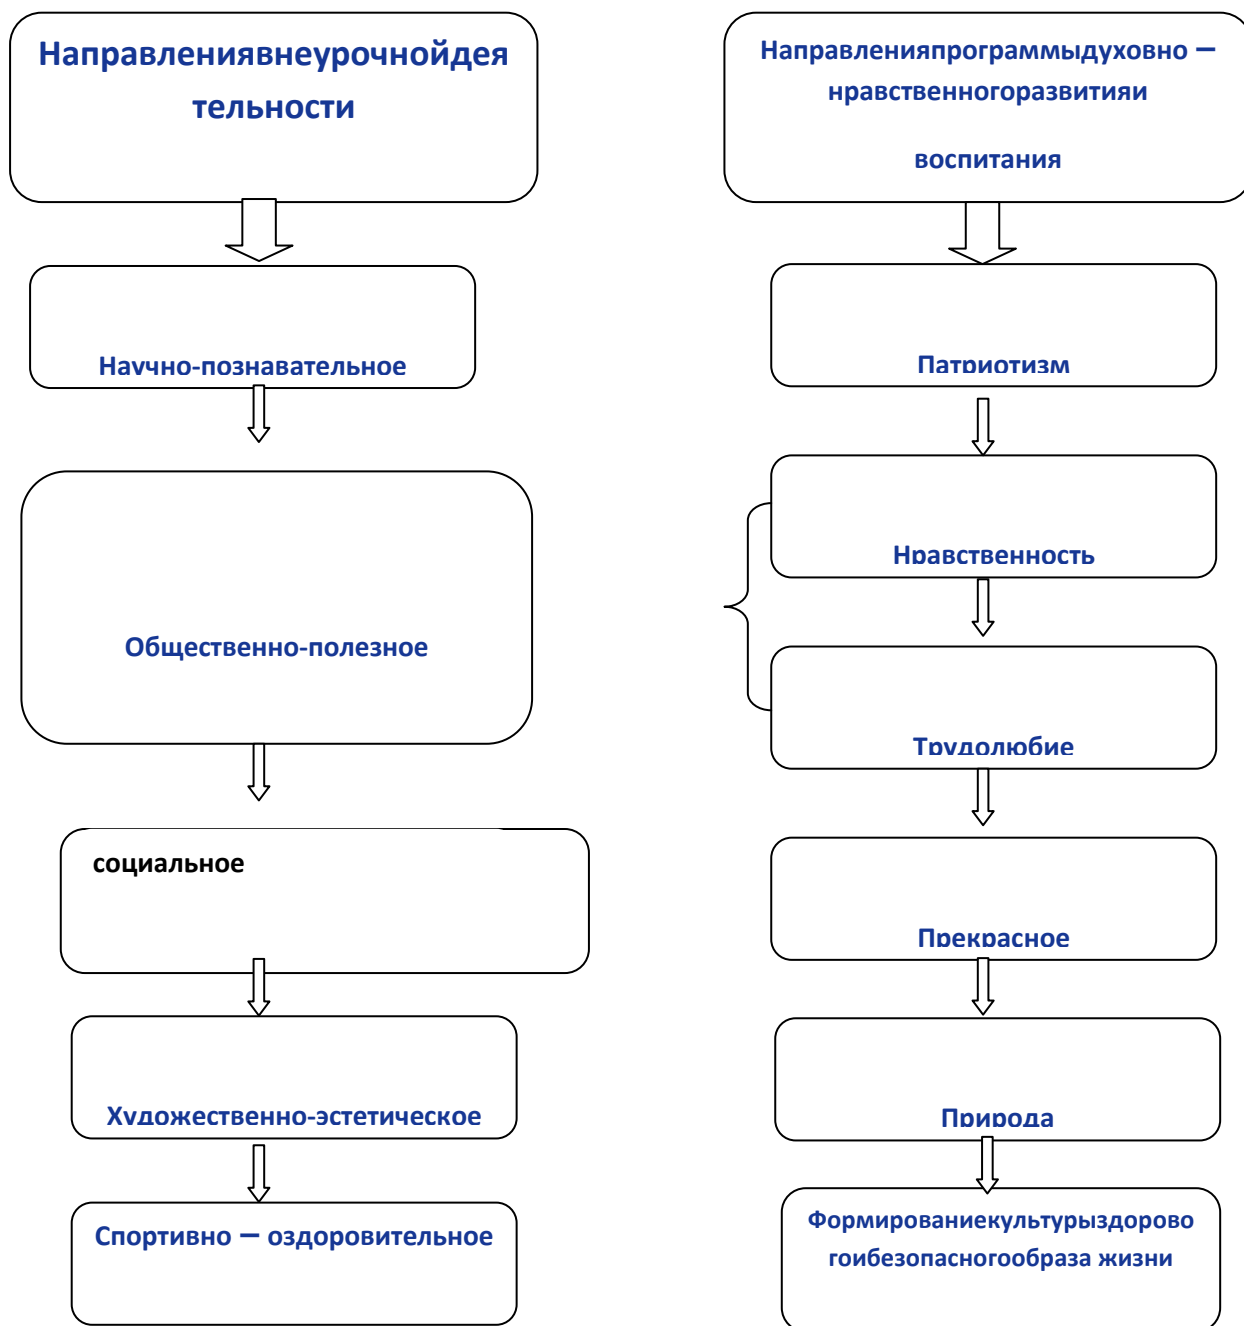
Направлениявнеурочнойдеятельности

Направленияпрограммыдуховно – нравственногоразвитияи воспитания

Научно-познавательное

Патриотизм

Общественно-полезное

Нравственность

Трудолюбие

социальное

Прекрасное

Художественно-эстетическое

Природа

Спортивно – оздоровительное

Формированиекультурыздоровогоибезопасногообраза жизни